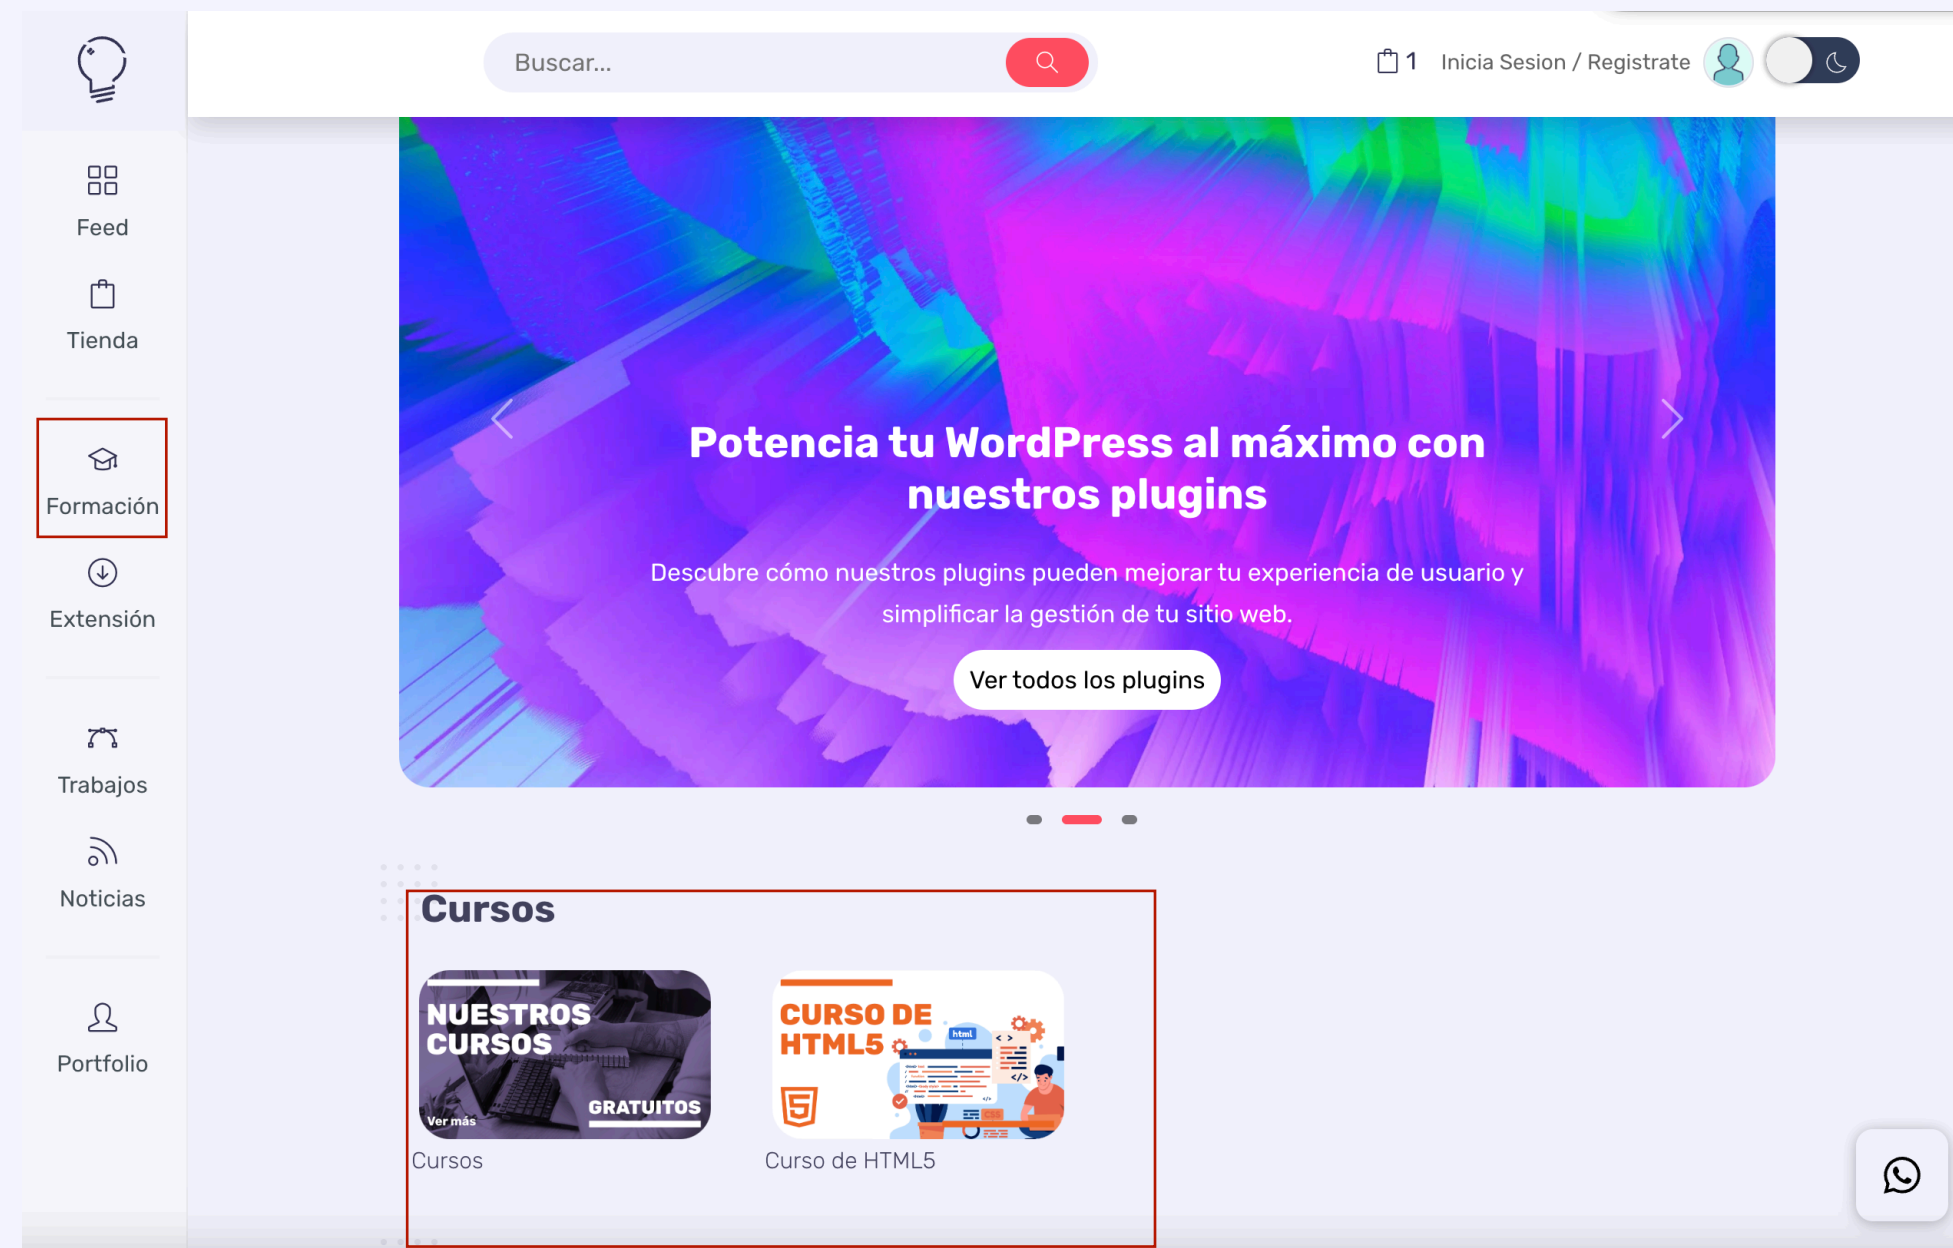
Buscar...

1 Inicia Sesion / Registrate

Feed

Tienda

Formación

Extensión

Trabajos

Noticias

Portfolio

Potencia tu WordPress al máximo con nuestros plugins

Descubre cómo nuestros plugins pueden mejorar tu experiencia de usuario y simplificar la gestión de tu sitio web.

Ver todos los plugins

Cursos

NUESTROS CURSOS

Ver más

GRATUITOS

Cursos

CURSO DE HTML5

html

Curso de HTML5